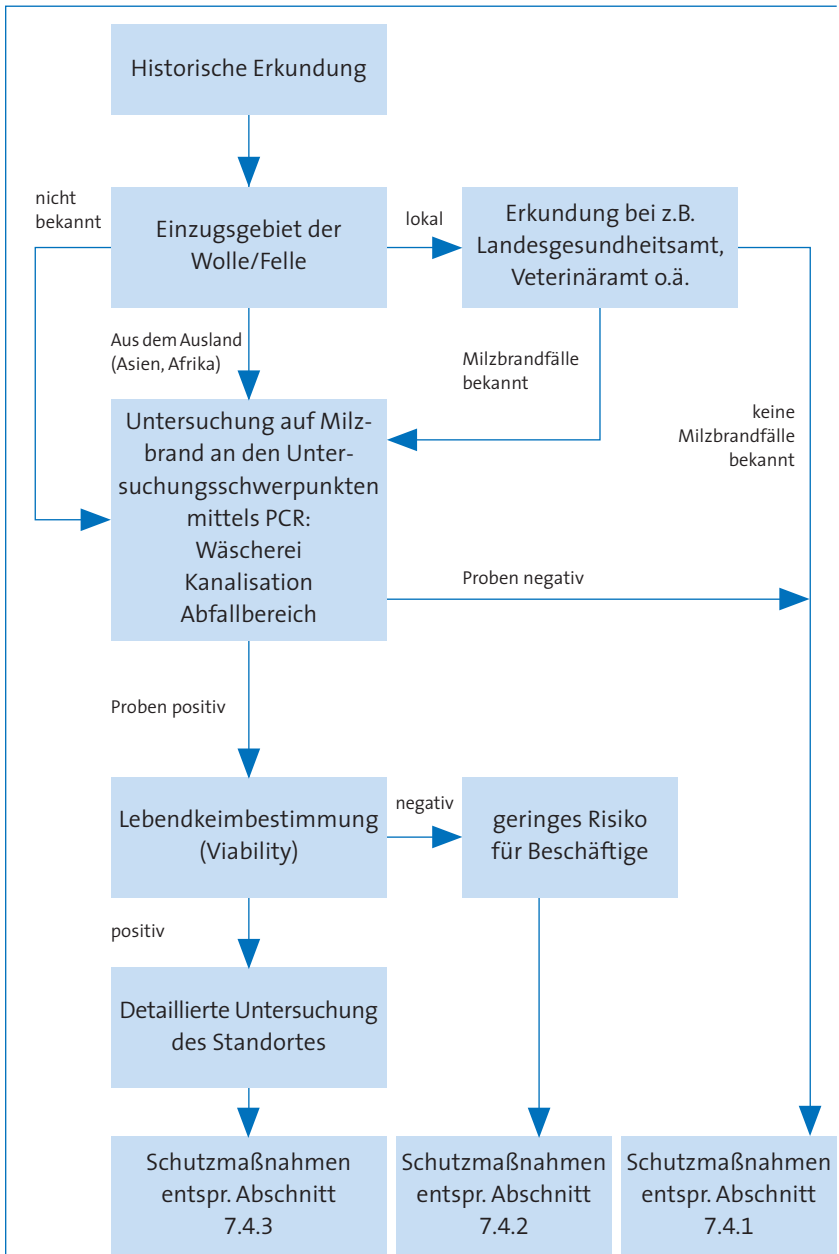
Historische Erkundung

nicht bekannt

Einzugsgebiet der Wolle/Felle

lokal

Erkundung bei z.B. Landesgesundheitsamt, Veterinäramt o.ä.

Aus dem Ausland (Asien, Afrika)

Milzbrandfälle bekannt

keine Milzbrandfälle bekannt

Untersuchung auf Milzbrand an den Untersuchungsschwerpunkten mittels PCR: Wäscherei Kanalisation Abfallbereich

Proben negativ

Proben positiv

Lebendkeimbestimmung (Viability)

negativ

geringes Risiko für Beschäftige

positiv

Detaillierte Untersuchung des Standortes

Schutzmaßnahmen entspr. Abschnitt 7.4.3

Schutzmaßnahmen entspr. Abschnitt 7.4.2

Schutzmaßnahmen entspr. Abschnitt 7.4.1